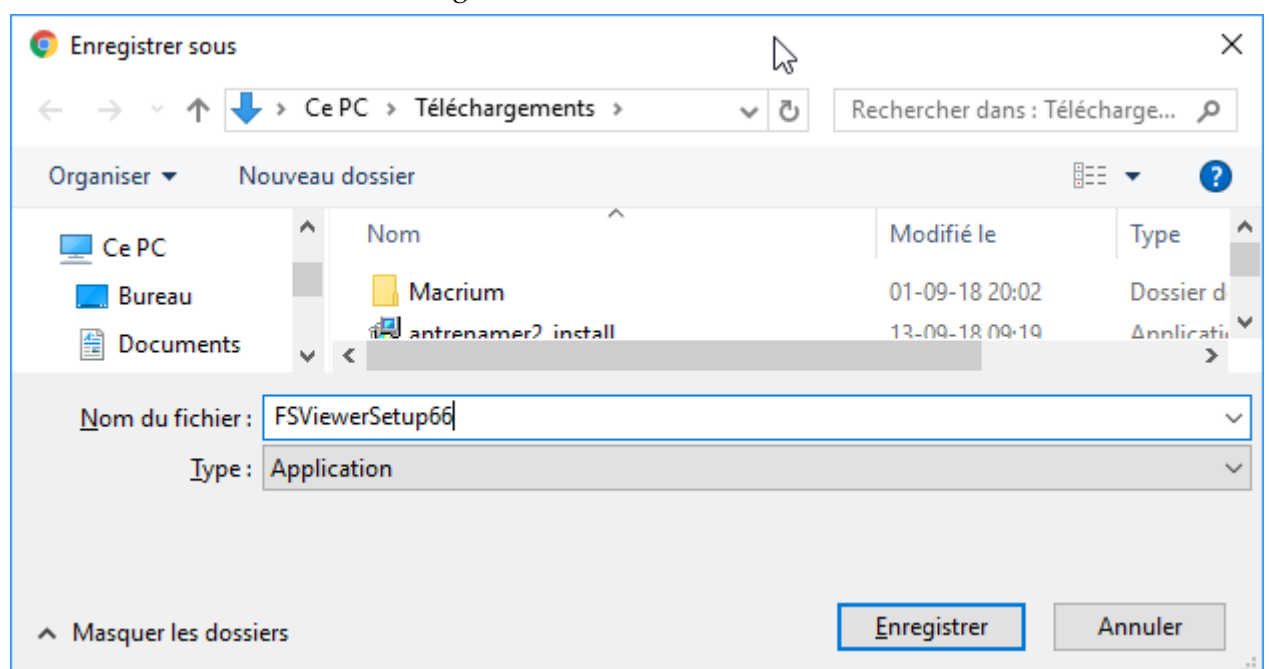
Enregistrer sous

Ce PC › Téléchargements ›

Rechercher dans : Télécharge...

Organiser ▾ Nouveau dossier

Ce PC
Bureau
Documents

| Nom | Modifié le | Type |
|---|---|---|
| Macrium | 01-09-18 20:02 | Dossier d |
| antrenamer2_install | 13-09-18 09:19 | Applicati |

Nom du fichier : FSViewerSetup66

Type : Application

Masquer les dossiers

Enregistrer Annuler